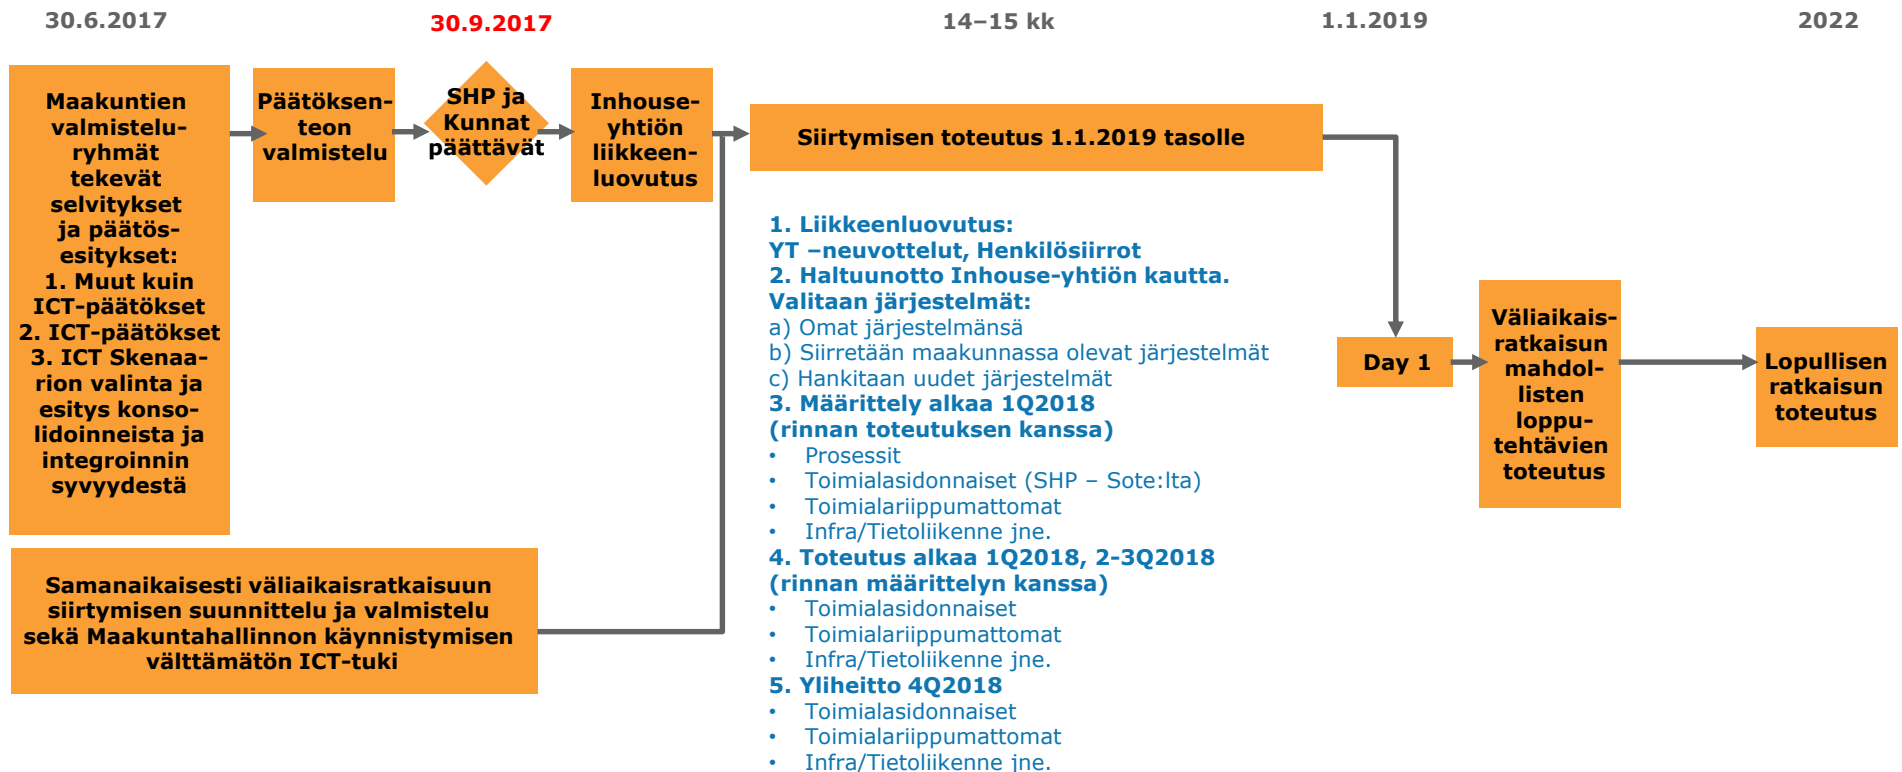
30.6.2017

30.9.2017

14–15 kk

1.1.2019

2022

Maakuntien valmisteluryhmät tekevät selvitykset ja päätösesitykset:
1. Muut kuin ICT-päätökset
2. ICT-päätökset
3. ICT Skenaarion valinta ja esitys konsolidoinneista ja integroinnin syvyydestä

Päätöksenteon valmistelu

SHP ja Kunnat päättävät

Inhouse-yhtiön liikkeenluovutus

Siirtymisen toteutus 1.1.2019 tasolle

1. Liikkeenluovutus:
YT –neuvottelut, Henkilösiirrot
2. Haltuunotto Inhouse-yhtiön kautta.
Valitaan järjestelmät:
a) Omat järjestelmänsä
b) Siirretään maakunnassa olevat järjestelmät
c) Hankitaan uudet järjestelmät
3. Määrittely alkaa 1Q2018 (rinnan toteutuksen kanssa)
• Prosessit
• Toimialasidonnaiset (SHP – Sote:lta)
• Toimialariippumattomat
• Infra/Tietoliikenne jne.
4. Toteutus alkaa 1Q2018, 2-3Q2018 (rinnan määrittelyn kanssa)
• Toimialasidonnaiset
• Toimialariippumattomat
• Infra/Tietoliikenne jne.
5. Yliheitto 4Q2018
• Toimialasidonnaiset
• Toimialariippumattomat
• Infra/Tietoliikenne jne.

Day 1

Väliaikaisratkaisun mahdollisten loppu-tehtävien toteutus

Lopullisen ratkaisun toteutus

Samanaikaisesti väliaikaisratkaisuun siirtymisen suunnittelu ja valmistelu sekä Maakuntahallinnon käynnistymisen välttämätön ICT-tuki